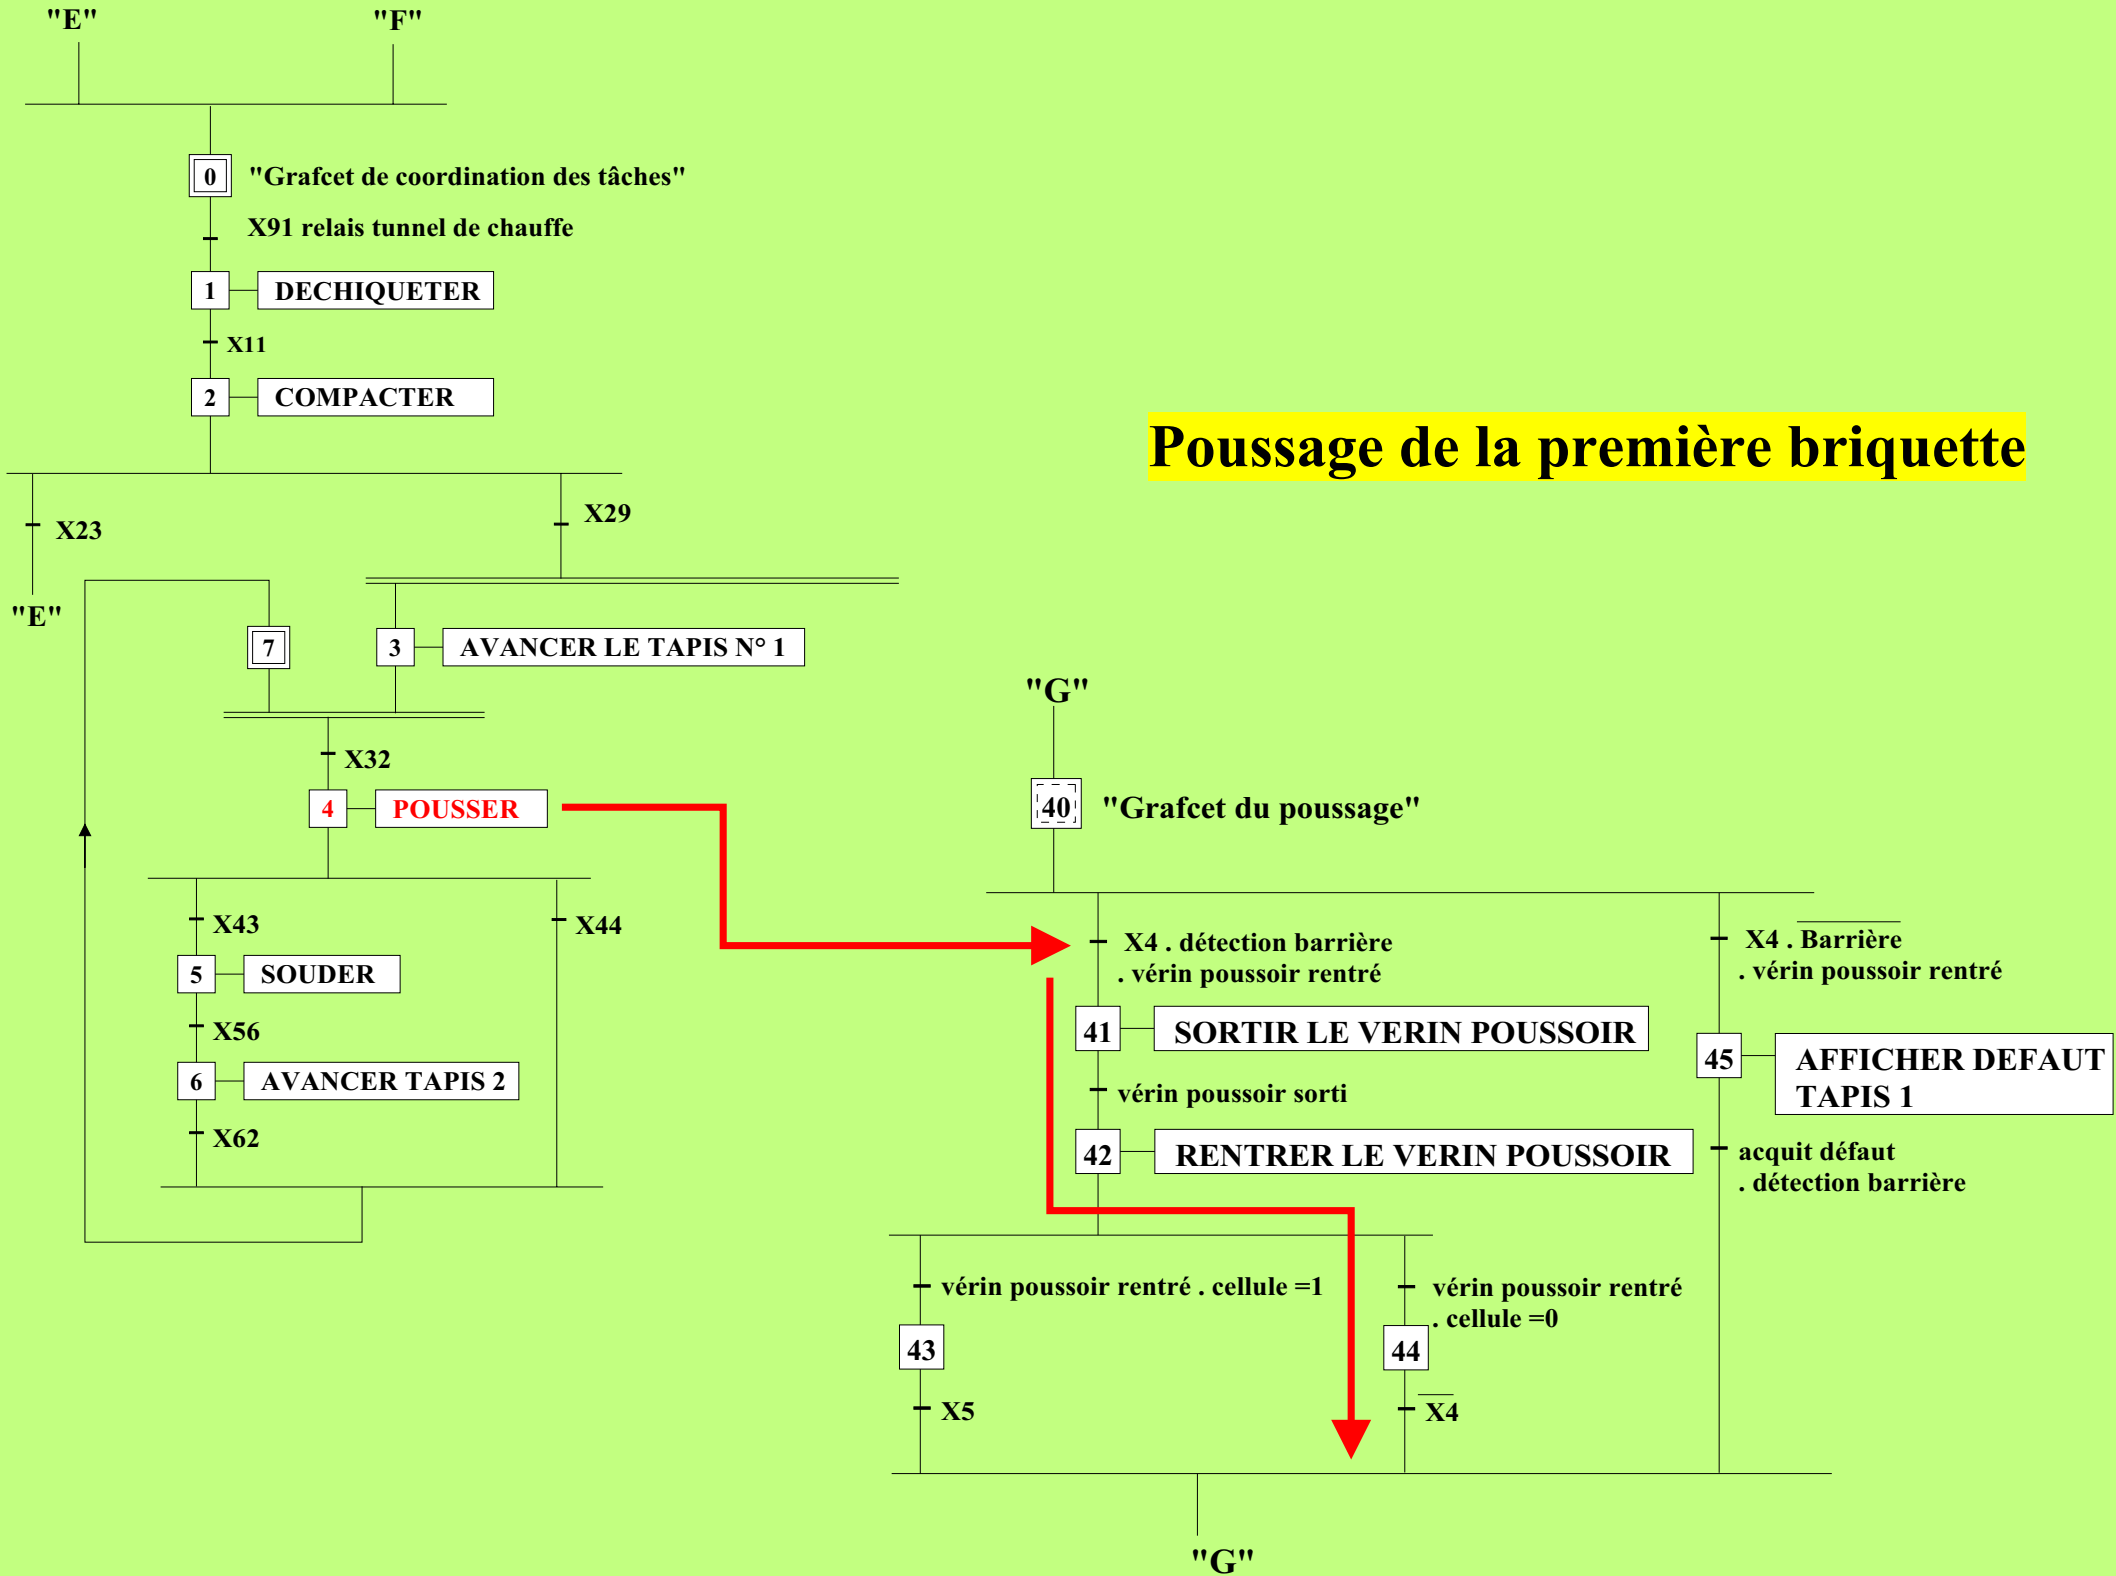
"E" "F"

0 "Grafcet de coordination des tâches"

X91 relais tunnel de chauffe

1 DECHIQUETER

X11

2 COMPACTER

Poussage de la première briquette

X23

X29

"E"

7

3 AVANCER LE TAPIS N° 1

"G"

X32

4 POUSSER

40 "Grafcet du poussage"

X43

X44

X4 . détection barrière . vérin poussoir rentré

$X4 . \overline{Barrière}$ . vérin poussoir rentré

5 SOUDER

X56

41 SORTIR LE VERIN POUSSOIR

45 AFFICHER DEFAUT TAPIS 1

6 AVANCER TAPIS 2

vérin poussoir sorti

X62

42 RENTRER LE VERIN POUSSOIR

acquit défaut . détection barrière

vérin poussoir rentré . cellule =1

vérin poussoir rentré . cellule =0

43

44

X5

$\overline{X4}$

"G"